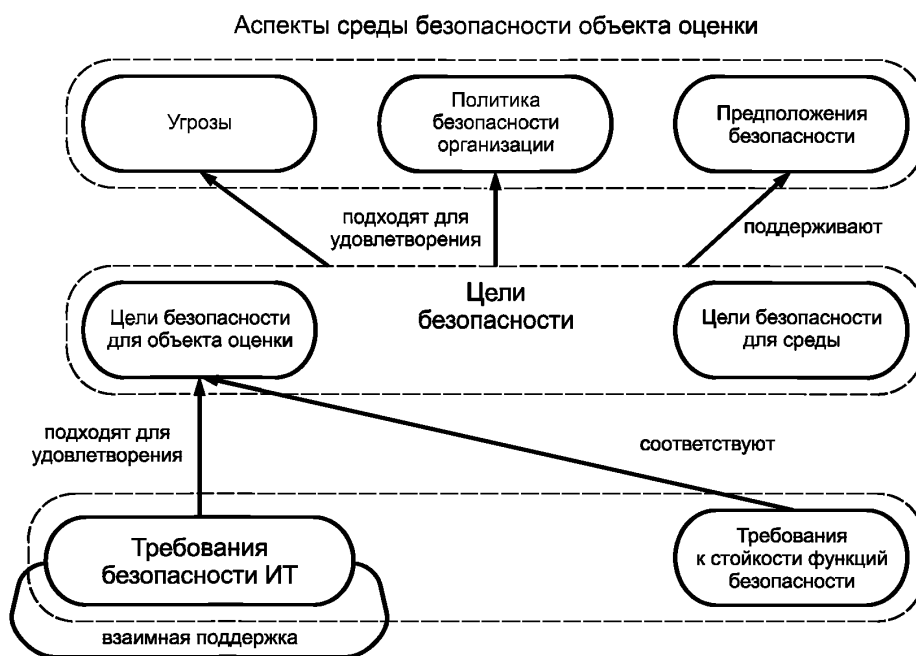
Аспекты среды безопасности объекта оценки

Угрозы

Политика безопасности организации

Предположения безопасности

подходят для удовлетворения

поддерживают

Цели безопасности для объекта оценки

Цели безопасности

Цели безопасности для среды

подходят для удовлетворения

соответствуют

Требования безопасности ИТ

Требования к стойкости функций безопасности

взаимная поддержка